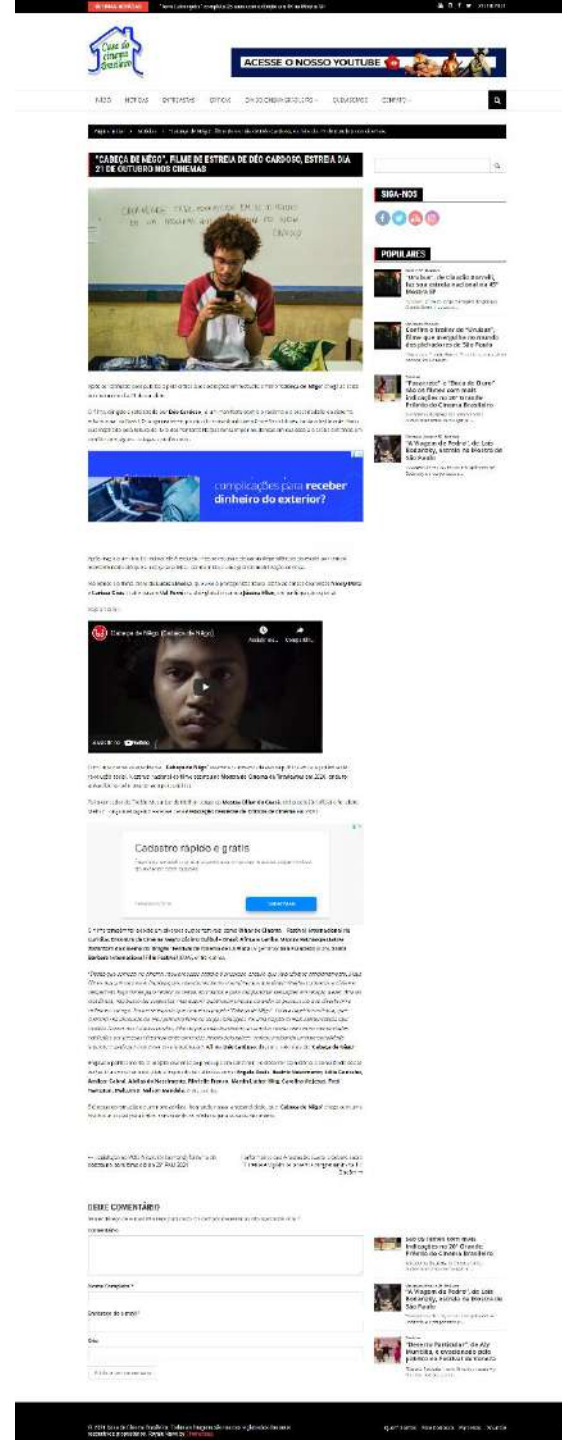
ACESSE O NOSSO YOUTUBE

INÍCIO NOTÍCIAS ENTREVISTAS CRÍTICAS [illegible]

"CABEÇA DE NÊGO", FILME DE ESTREIA DE DÉO CARDOSO, ESTREIA DIA 21 DE OUTUBRO NOS CINEMAS

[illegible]

complicações para receber dinheiro do exterior?

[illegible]

Cabeça de Nêgo (Cabeça de Nêgo)

Assistir no YouTube

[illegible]

Cadastro rápido e grátis

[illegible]

DEIXE COMENTÁRIO

Comentário

Nome Completo*

Endereço de e-mail*

Site

SIGA-NOS

POPULARES

"Anunciação", de Edgar Morelli, faz sua estreia nacional na 45ª Mostra SP

Confira o trailer de "Anunciação", filme que inaugurou a mostra do primeiro Festival de Cinema Brasileiro de São Paulo

"Pacarrete" e "Boca de Ouro" são os filmes com mais indicações no primeiro Prêmio do Cinema Brasileiro

"A Viagem de Pedro", de Laís Bodanzky, estreia na Mostra de São Paulo

"A Viagem de Pedro", de Laís Bodanzky, estreia na Mostra de São Paulo

"Doente Particular", de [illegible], é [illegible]

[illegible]